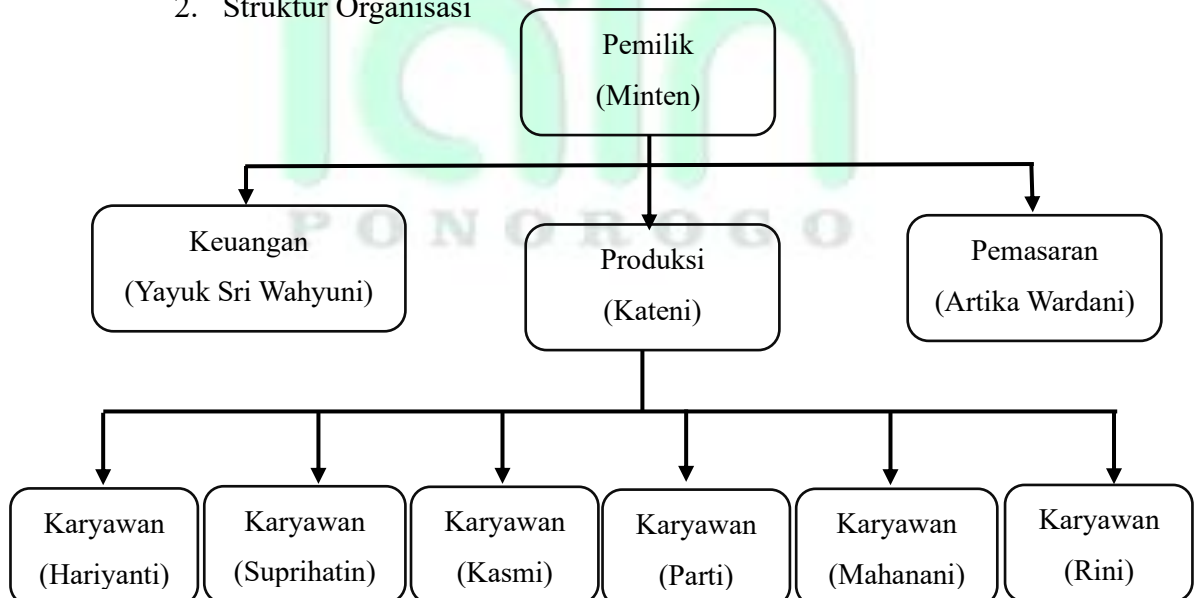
2. Struktur Organisasi

Pemilik
(Minten)

PONOROGO

Keuangan
(Yayuk Sri Wahyuni)

Produksi
(Kateni)

Pemasaran
(Artika Wardani)

Karyawan
(Hariyanti)

Karyawan
(Suprihatin)

Karyawan
(Kasmi)

Karyawan
(Parti)

Karyawan
(Mahanani)

Karyawan
(Rini)